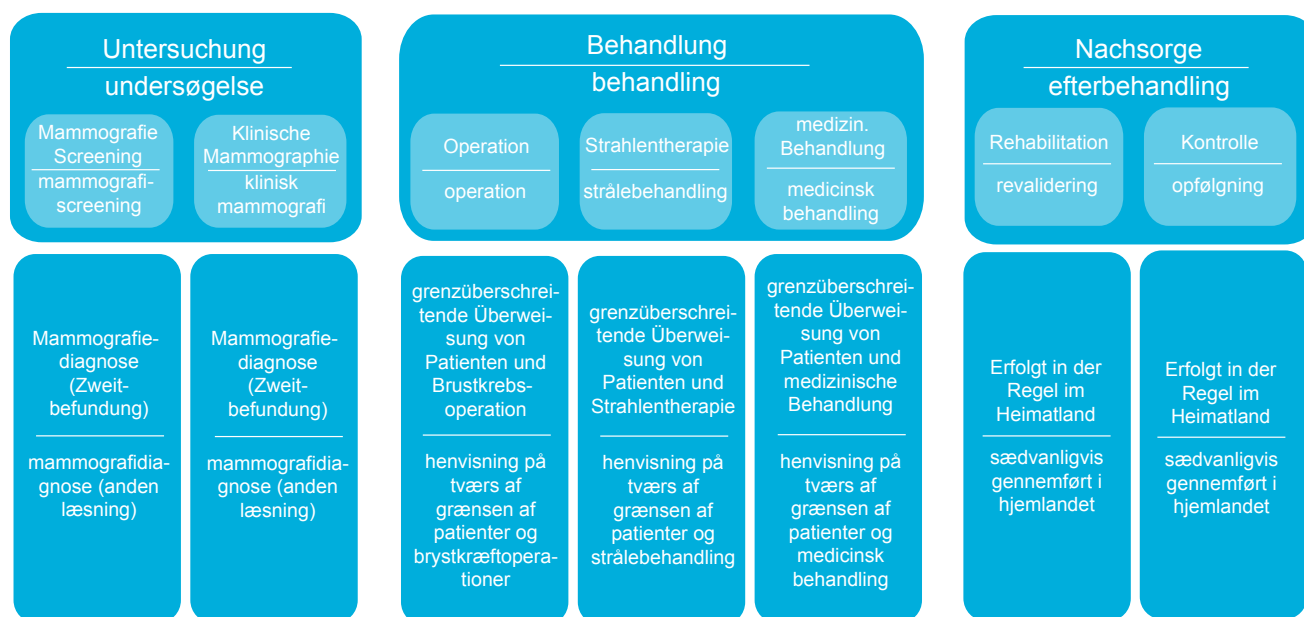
Untersuchung
undersøgelse

Mammografie Screening
mammografiscreening

Klinische Mammographie
klinisk mammografi

Behandlung
behandling

Operation
operation

Strahlentherapie
strålebehandling

medizin. Behandlung
medicinsk behandling

Nachsorge
efterbehandling

Rehabilitation
revalidering

Kontrolle
opfølgning

Mammografiediagnose (Zweitbefundung)
mammografidiagnose (anden læsning)

Mammografiediagnose (Zweitbefundung)
mammografidiagnose (anden læsning)

grenzüberschreitende Überweisung von Patienten und Brustkrebsoperation
henvisning på tværs af grænsen af patienter og brystkræftoperationer

grenzüberschreitende Überweisung von Patienten und Strahlentherapie
henvisning på tværs af grænsen af patienter og strålebehandling

grenzüberschreitende Überweisung von Patienten und medizinische Behandlung
henvisning på tværs af grænsen af patienter og medicinsk behandling

Erfolgt in der Regel im Heimatland
sædvanligvis gennemført i hjemlandet

Erfolgt in der Regel im Heimatland
sædvanligvis gennemført i hjemlandet